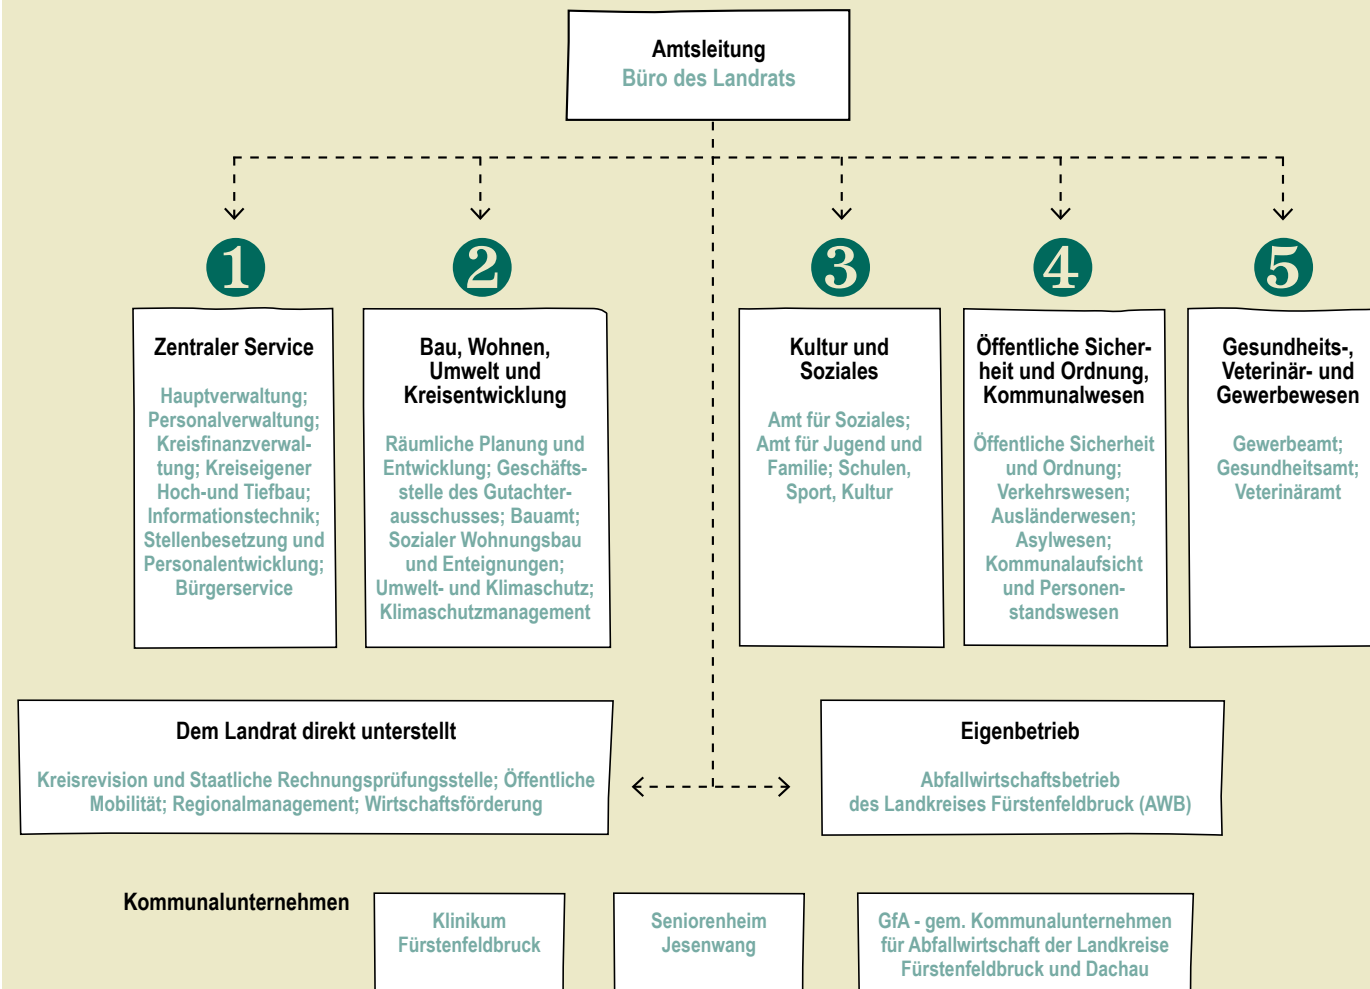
Amtsleitung
Büro des Landrats

1

Zentraler Service

Hauptverwaltung; Personalverwaltung; Kreisfinanzverwaltung; Kreiseigener Hoch-und Tiefbau; Informationstechnik; Stellenbesetzung und Personalentwicklung; Bürgerservice

2

Bau, Wohnen, Umwelt und Kreisentwicklung

Räumliche Planung und Entwicklung; Geschäftsstelle des Gutachterausschusses; Bauamt; Sozialer Wohnungsbau und Enteignungen; Umwelt- und Klimaschutz; Klimaschutzmanagement

3

Kultur und Soziales

Amt für Soziales; Amt für Jugend und Familie; Schulen, Sport, Kultur

4

Öffentliche Sicherheit und Ordnung, Kommunalwesen

Öffentliche Sicherheit und Ordnung; Verkehrswesen; Ausländerwesen; Asylwesen; Kommunalaufsicht und Personenstandswesen

5

Gesundheits-, Veterinär- und Gewerbewesen

Gewerbeamt; Gesundheitsamt; Veterinäramt

Dem Landrat direkt unterstellt

Kreisrevision und Staatliche Rechnungsprüfungsstelle; Öffentliche Mobilität; Regionalmanagement; Wirtschaftsförderung

Eigenbetrieb

Abfallwirtschaftsbetrieb des Landkreises Fürstenfeldbruck (AWB)

Kommunalunternehmen

Klinikum Fürstenfeldbruck

Seniorenheim Jesenwang

GfA - gem. Kommunalunternehmen für Abfallwirtschaft der Landkreise Fürstenfeldbruck und Dachau